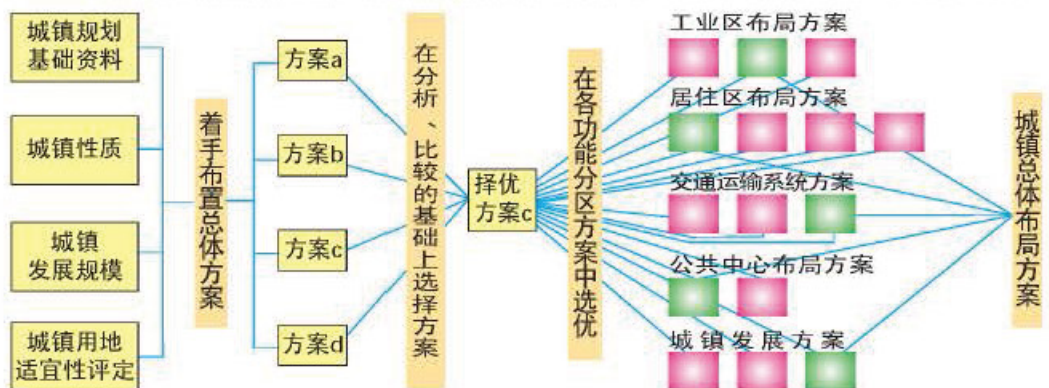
城镇规划基础资料

城镇性质

城镇发展规模

城镇用地适宜性评定

着手布置总体方案

方案a

方案b

方案c

方案d

在分析、比较的基础上选择方案

择优方案c

在各功能分区方案中选优

工业区布局方案

居住区布局方案

交通运输系统方案

公共中心布局方案

城镇发展方案

城镇总体布局方案